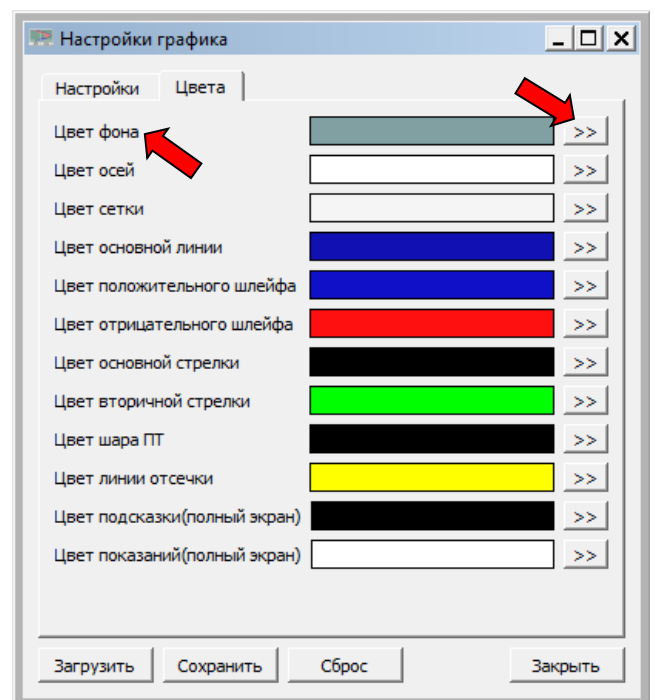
Настройки графика

Настройки
Цвета

Цвет фона >>
Цвет осей >>
Цвет сетки >>
Цвет основной линии >>
Цвет положительного шлейфа >>
Цвет отрицательного шлейфа >>
Цвет основной стрелки >>
Цвет вторичной стрелки >>
Цвет шара ПТ >>
Цвет линии отсечки >>
Цвет подсказки(полный экран) >>
Цвет показаний(полный экран) >>

Загрузить
Сохранить
Сброс
Закрыть